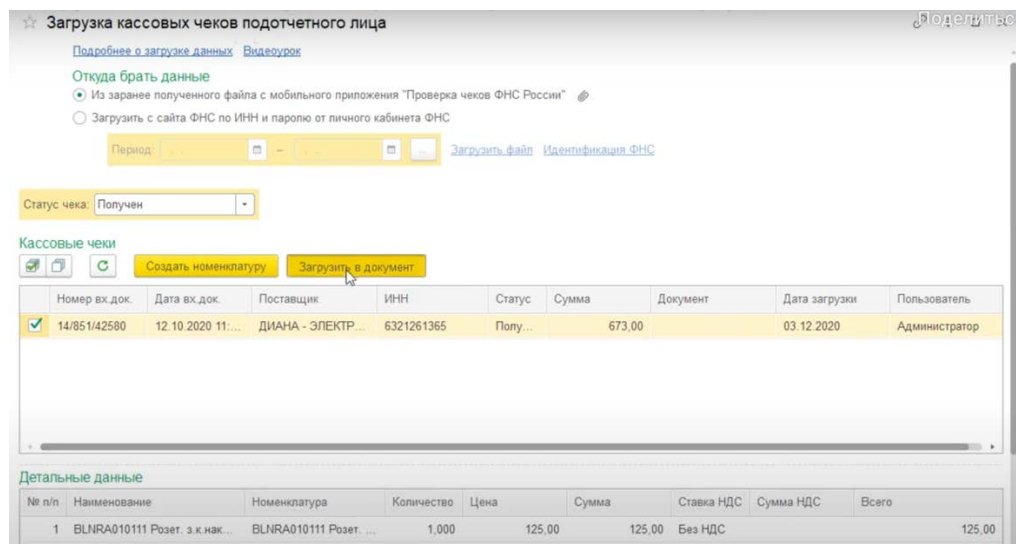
Загрузка кассовых чеков подотчетного лица

Поделитьс

Подробнее о загрузке данных Видеоурок

Откуда брать данные

Из заранее полученного файла с мобильного приложения "Проверка чеков ФНС России"

Загрузить с сайта ФНС по ИНН и паролю от личного кабинета ФНС

Период: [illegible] – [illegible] ... Загрузить файл Идентификация ФНС

Статус чека: Получен

Кассовые чеки

Создать номенклатуру Загрузить в документ

| | Номер вх.док. | Дата вх.док. | Поставщик | ИНН | Статус | Сумма | Документ | Дата загрузки | Пользователь |
|---|---|---|---|---|---|---|---|---|---|
| ✓ | 14/851/42580 | 12.10.2020 11:... | ДИАНА - ЭЛЕКТР... | 6321261365 | Полу... | 673,00 | | 03.12.2020 | Администратор |

Детальные данные

| № п/п | Наименование | Номенклатура | Количество | Цена | Сумма | Ставка НДС | Сумма НДС | Всего |
|---|---|---|---|---|---|---|---|---|
| 1 | BLNRA010111 Розет. з.к.нак... | BLNRA010111 Розет. ... | 1,000 | 125,00 | 125,00 | Без НДС | | 125,00 |